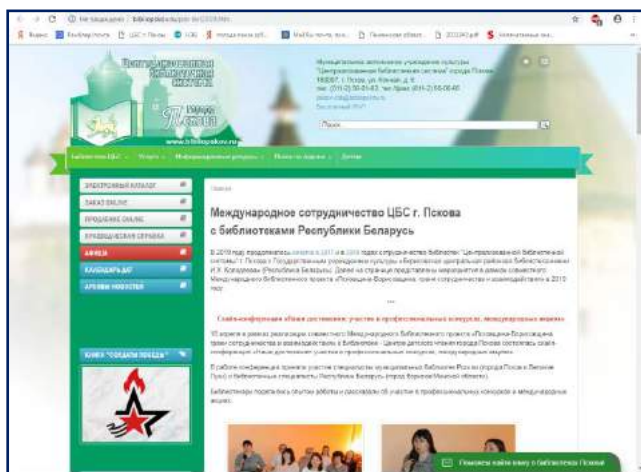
Не защищено | bibliopskov.ru

Централизованная библиотечная система города Пскова

www.bibliopskov.ru

Муниципальное автономное учреждение культуры "Централизованная библиотечная система" города Пскова

Поиск

Библиотеки ЦБС | Услуги | Информационные ресурсы | Новости и события | Детям

ЭЛЕКТРОННЫЙ КАТАЛОГ
ЗАКАЗ ONLINE
ПРОДЛЕНИЕ ONLINE
ПРАВОВАЯ СПРАВКА
АФИША
КАЛЕНДАРЬ ДАТ
АРХИВ НОВОСТЕЙ

КНИГИ "СОЛДАТЫ ПОБЕДЫ"

Главная

Международное сотрудничество ЦБС г. Пскова с библиотеками Республики Беларусь

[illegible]

Слайд-конференция «Наши достижения: участие в профессиональных конкурсах, международных акциях»

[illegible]

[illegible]

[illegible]

Помогите найти книгу в библиотеках Пскова!